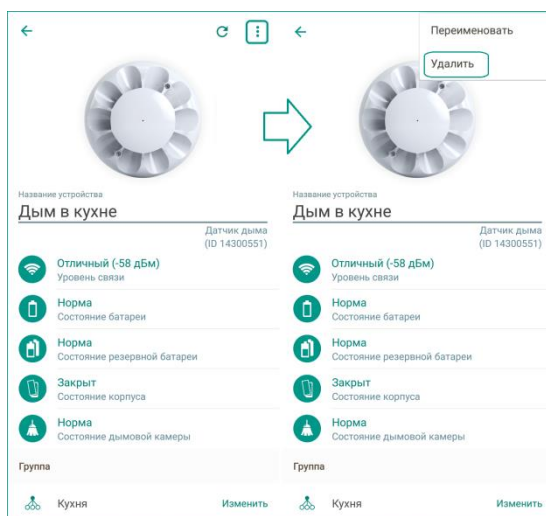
Название устройства
Дым в кухне
Датчик дыма
(ID 14300551)

Отличный (-58 дБм)
Уровень связи

Норма
Состояние батареи

Норма
Состояние резервной батареи

Закрыт
Состояние корпуса

Норма
Состояние дымовой камеры

Группа

Кухня
Изменить

Переименовать
Удалить

Название устройства
Дым в кухне
Датчик дыма
(ID 14300551)

Отличный (-58 дБм)
Уровень связи

Норма
Состояние батареи

Норма
Состояние резервной батареи

Закрыт
Состояние корпуса

Норма
Состояние дымовой камеры

Группа

Кухня
Изменить